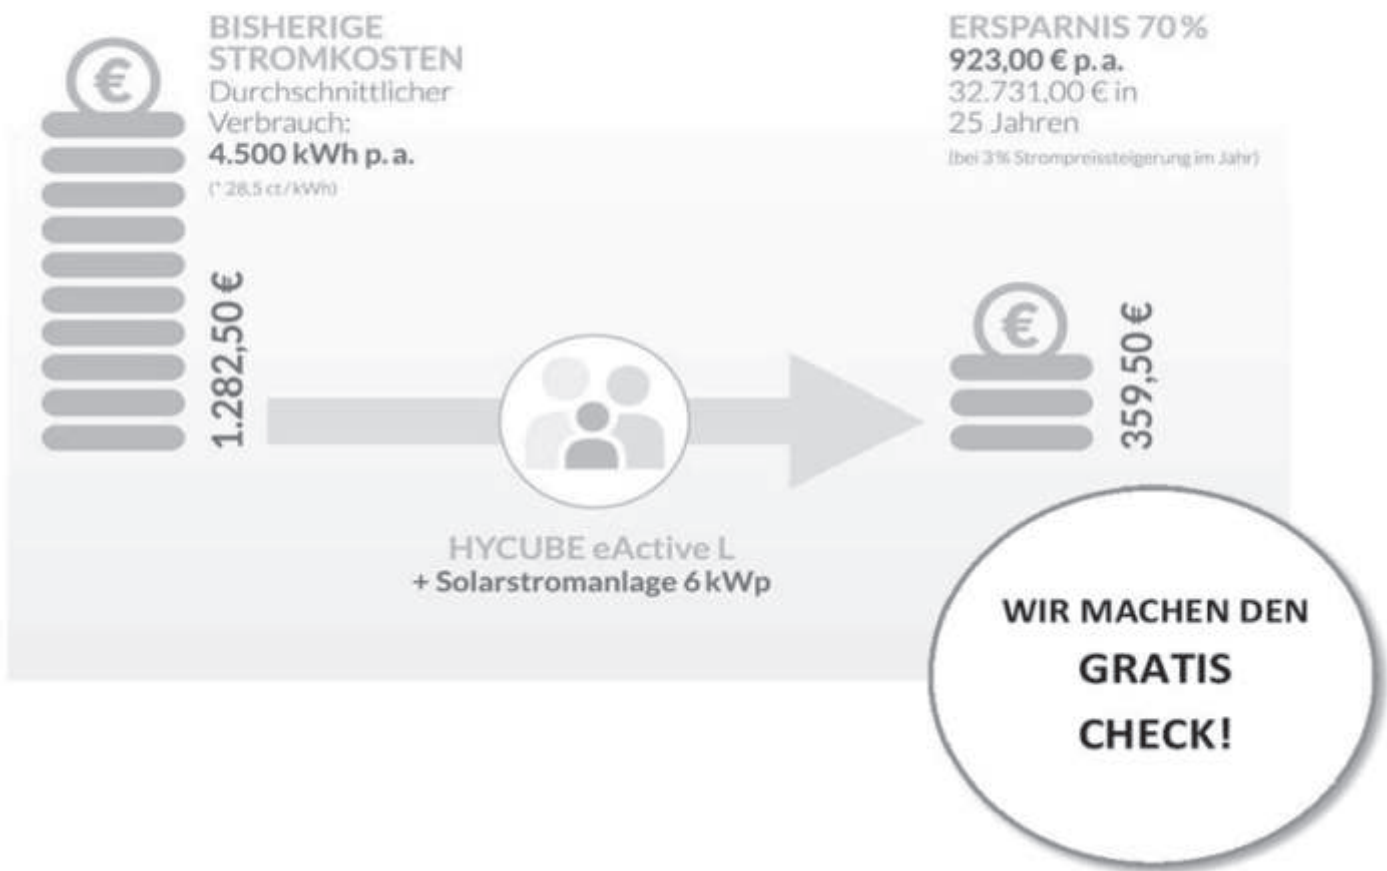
€

BISHERIGE STROMKOSTEN
Durchschnittlicher Verbrauch:
4.500 kWh p. a.
(* 28,5 ct/kWh)

1.282,50 €

ERSPARNIS 70 %
923,00 € p. a.
32.731,00 € in 25 Jahren
(bei 3 % Strompreissteigerung im Jahr)

€

359,50 €

HYCUBE eActive L
+ Solarstromanlage 6 kWp

WIR MACHEN DEN
GRATIS
CHECK!